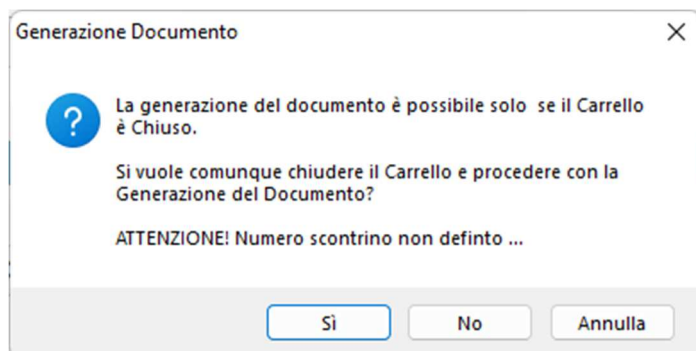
Generazione Documento

La generazione del documento è possibile solo se il Carrello è Chiuso.

Si vuole comunque chiudere il Carrello e procedere con la Generazione del Documento?

ATTENZIONE! Numero scontrino non definto ...

Sì

No

Annulla